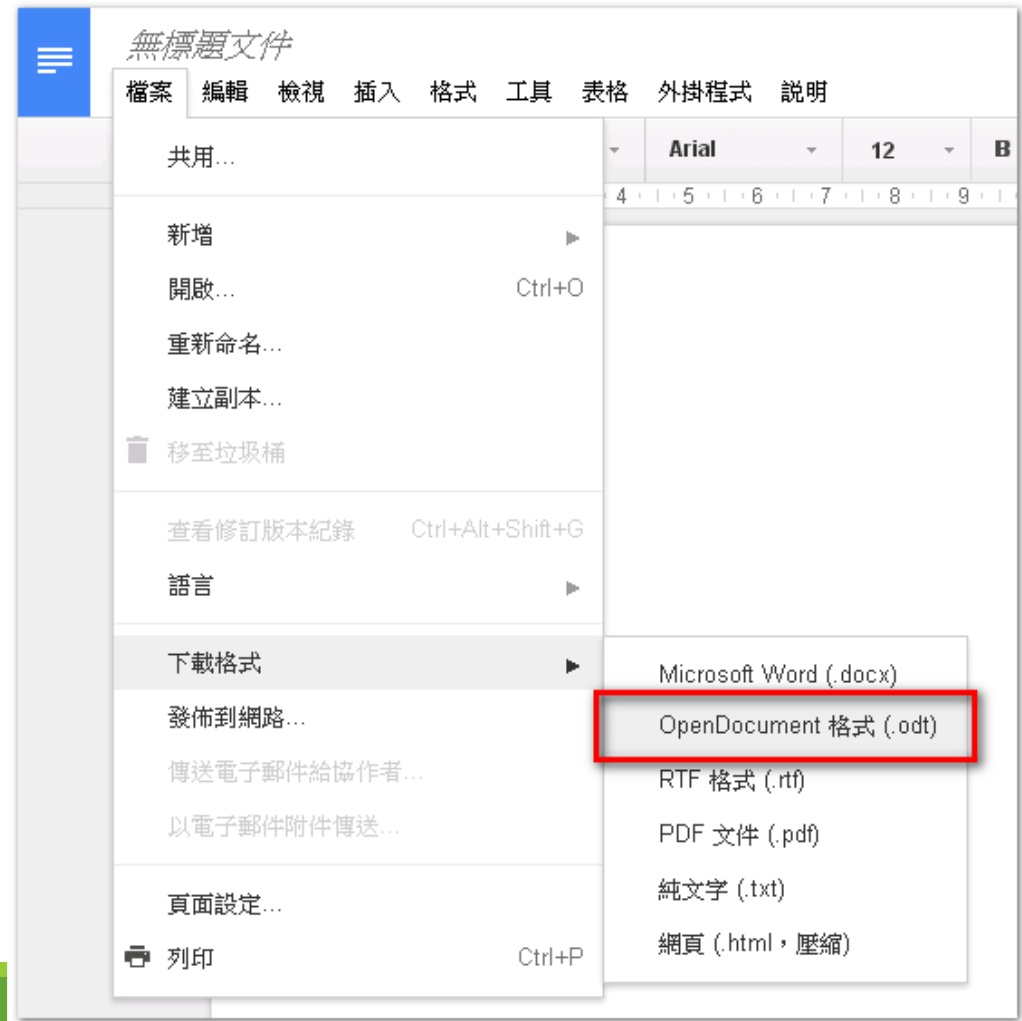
無標題文件

檔案 編輯 檢視 插入 格式 工具 表格 外掛程式 說明

Arial 12 B

4 5 6 7 8 9

共用...

新增

開啟... Ctrl+O

重新命名...

建立副本...

移至垃圾桶

查看修訂版本紀錄 Ctrl+Alt+Shift+G

語言

下載格式

發佈到網路...

傳送電子郵件給協作者...

以電子郵件附件傳送...

頁面設定...

列印 Ctrl+P

Microsoft Word (.docx)

OpenDocument 格式 (.odt)

RTF 格式 (.rtf)

PDF 文件 (.pdf)

純文字 (.txt)

網頁 (.html，壓縮)